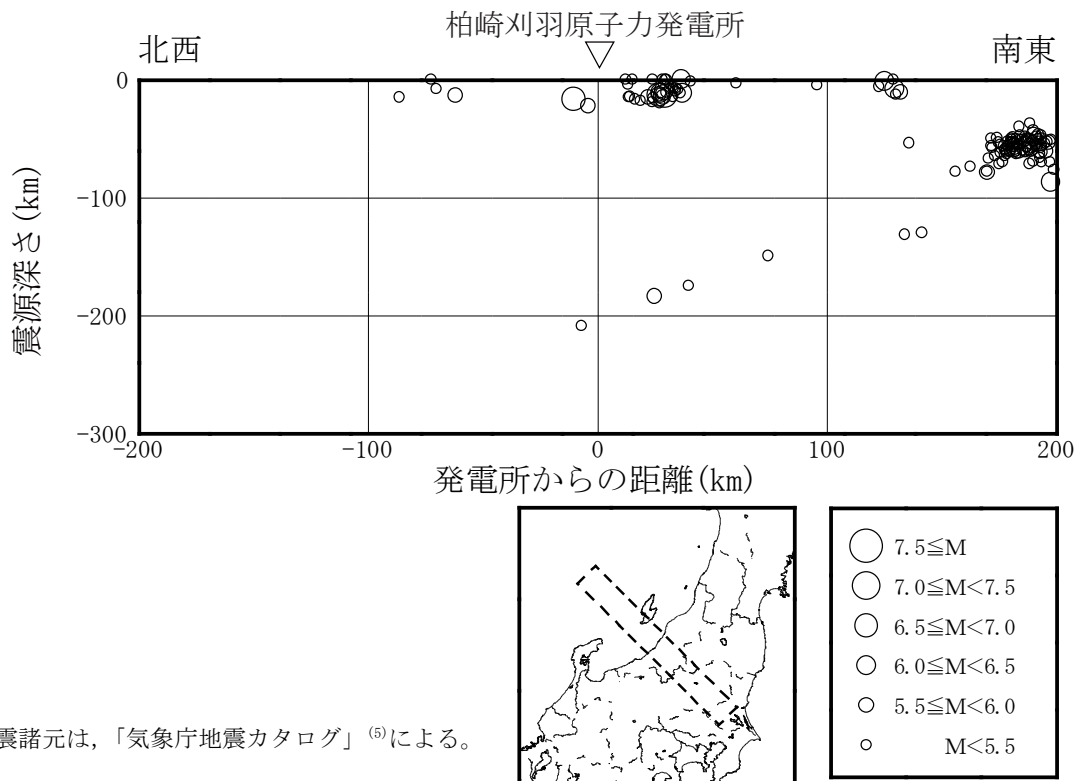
柏崎刈羽原子力発電所

北西

南東

0

-100

-200

-300

震源深さ(km)

-200

-100

0

100

200

発電所からの距離(km)

7.5≦M

7.0≦M<7.5

6.5≦M<7.0

6.0≦M<6.5

5.5≦M<6.0

M<5.5

震諸元は，「気象庁地震カタログ」$^{(5)}$による。